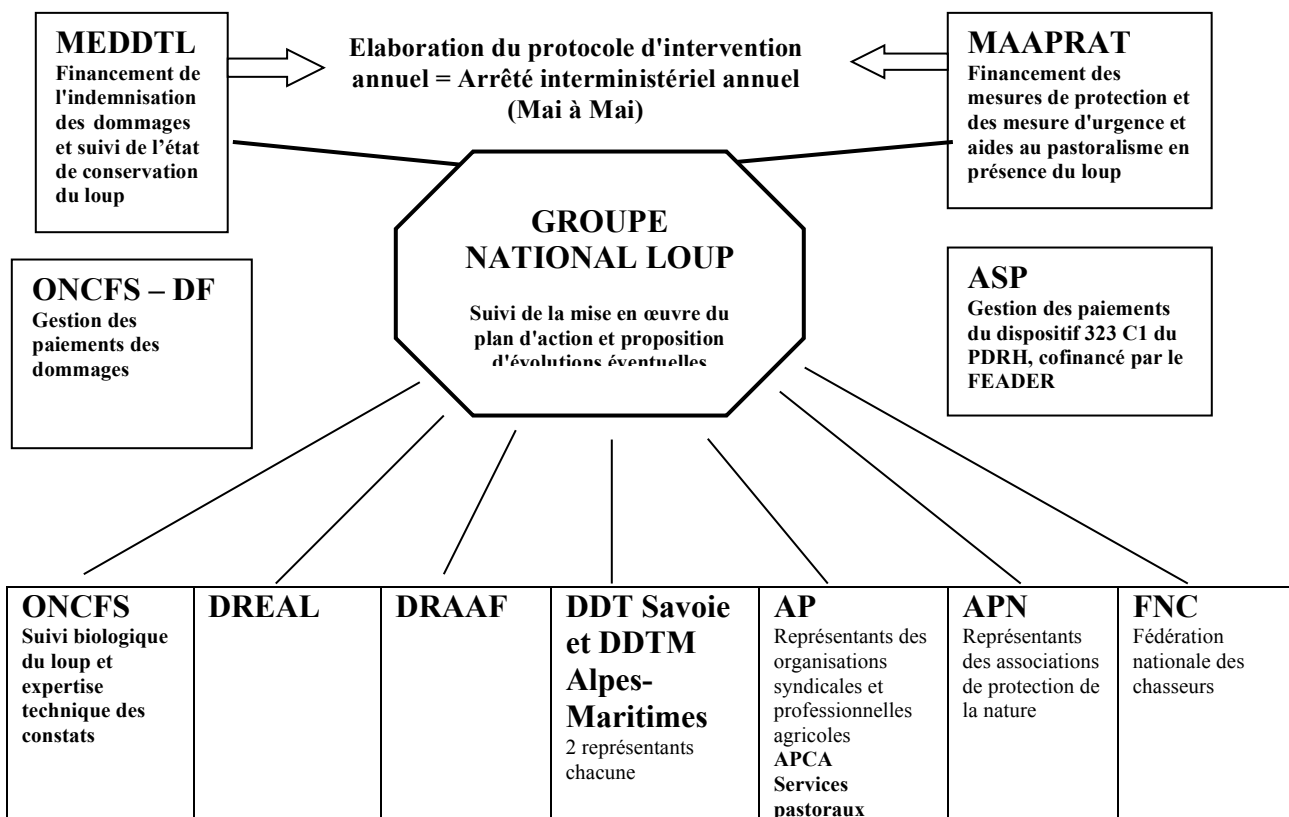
MEDDTL
Financement de l'indemnisation des dommages et suivi de l'état de conservation du loup

Elaboration du protocole d'intervention annuel = Arrêté interministériel annuel (Mai à Mai)

MAAPRAT
Financement des mesures de protection et des mesure d'urgence et aides au pastoralisme en présence du loup

ONCFS – DF
Gestion des paiements des dommages

GROUPE NATIONAL LOUP
Suivi de la mise en œuvre du plan d'action et proposition d'évolutions éventuelles

ASP
Gestion des paiements du dispositif 323 C1 du PDRH, cofinancé par le FEADER

| ONCFS Suivi biologique du loup et expertise technique des constats | DREAL | DRAAF | DDT Savoie et DDTM Alpes-Maritimes 2 représentants chacune | AP Représentants des organisations syndicales et professionnelles agricoles APCA Services pastoraux | APN Représentants des associations de protection de la nature | FNC Fédération nationale des chasseurs |
|---|---|---|---|---|---|---|